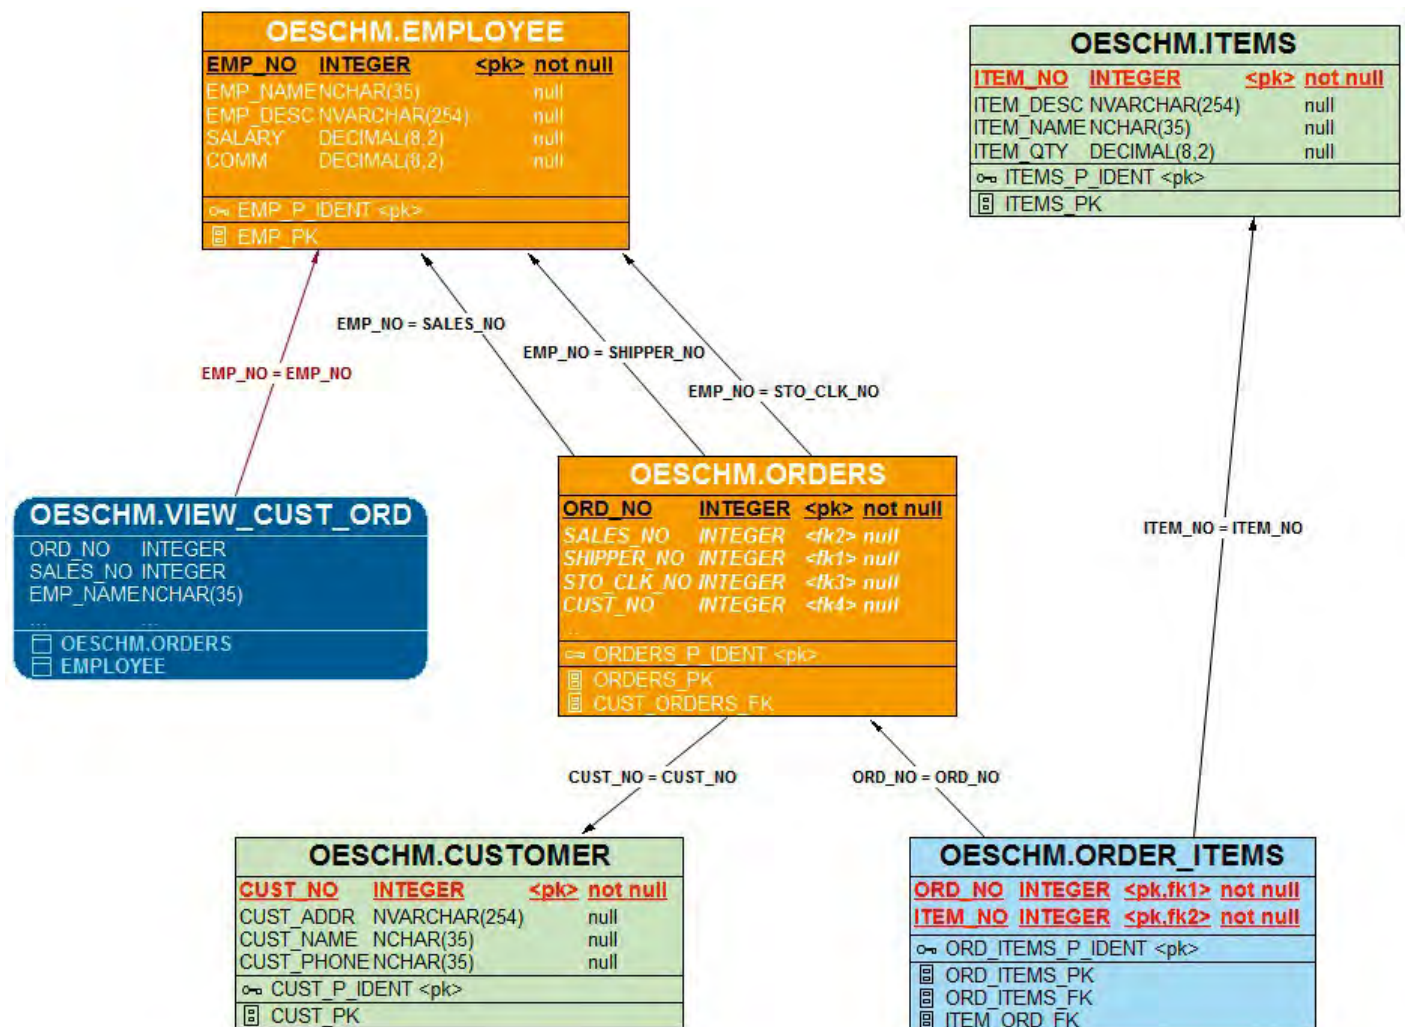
OESCHM.EMPLOYEE

| EMP_NO | INTEGER | <pk> | not null |
|---|---|---|---|
| EMP_NAME | NCHAR(35) | | null |
| EMP_DESC | NVARCHAR(254) | | null |
| SALARY | DECIMAL(8,2) | | null |
| COMM | DECIMAL(8,2) | | null |

EMP_P_IDENT <pk>
EMP_PK

OESCHM.ITEMS

| ITEM_NO | INTEGER | <pk> | not null |
|---|---|---|---|
| ITEM_DESC | NVARCHAR(254) | | null |
| ITEM_NAME | NCHAR(35) | | null |
| ITEM_QTY | DECIMAL(8,2) | | null |

ITEMS_P_IDENT <pk>
ITEMS_PK

EMP_NO = SALES_NO
EMP_NO = SHIPPER_NO
EMP_NO = STO_CLK_NO
EMP_NO = EMP_NO

OESCHM.VIEW_CUST_ORD

| ORD_NO | INTEGER |
|---|---|
| SALES_NO | INTEGER |
| EMP_NAME | NCHAR(35) |
| ... | ... |

OESCHM.ORDERS
EMPLOYEE

OESCHM.ORDERS

| ORD_NO | INTEGER | <pk> | not null |
|---|---|---|---|
| SALES_NO | INTEGER | <fk2> | null |
| SHIPPER_NO | INTEGER | <fk1> | null |
| STO_CLK_NO | INTEGER | <fk3> | null |
| CUST_NO | INTEGER | <fk4> | null |

ORDERS_P_IDENT <pk>
ORDERS_PK
CUST_ORDERS_FK

ITEM_NO = ITEM_NO
CUST_NO = CUST_NO
ORD_NO = ORD_NO

OESCHM.CUSTOMER

| CUST_NO | INTEGER | <pk> | not null |
|---|---|---|---|
| CUST_ADDR | NVARCHAR(254) | | null |
| CUST_NAME | NCHAR(35) | | null |
| CUST_PHONE | NCHAR(35) | | null |

CUST_P_IDENT <pk>
CUST_PK

OESCHM.ORDER_ITEMS

| ORD_NO | INTEGER | <pk,fk1> | not null |
|---|---|---|---|
| ITEM_NO | INTEGER | <pk,fk2> | not null |

ORD_ITEMS_P_IDENT <pk>
ORD_ITEMS_PK
ORD_ITEMS_FK
ITEM_ORD_FK